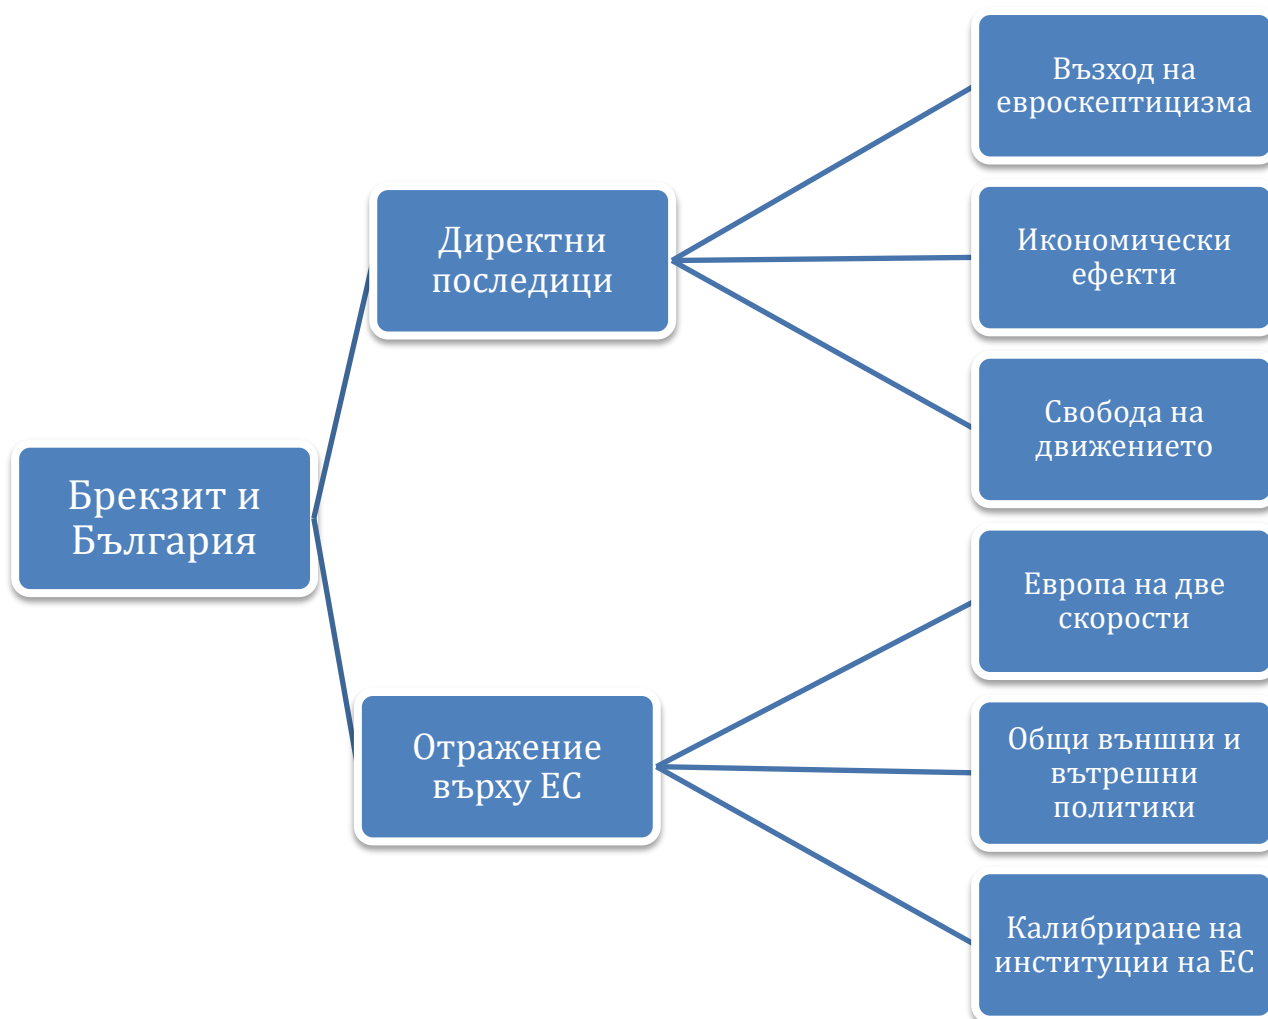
Брекзит и България

Директни последици

Отражение върху ЕС

Възход на евроскептицизма

Икономически ефекти

Свобода на движението

Европа на две скорости

Общи външни и вътрешни политики

Калибриране на институции на ЕС